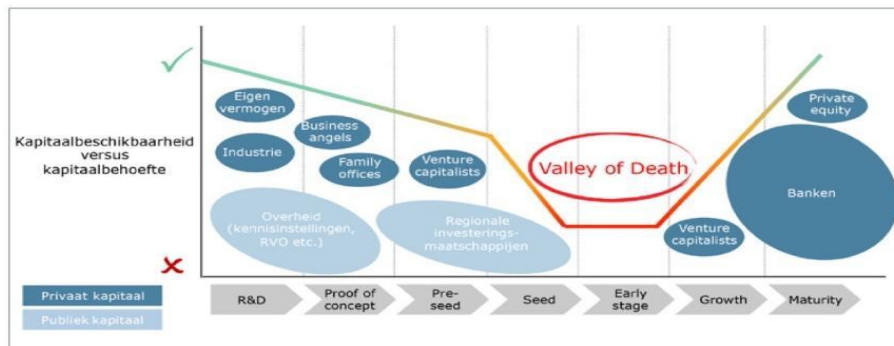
✓

✗

Kapitaalbeschikbaarheid versus kapitaalbehoefte

Eigen vermogen

Industrie

Business angels

Family offices

Venture capitalists

Valley of Death

Private equity

Banken

Venture capitalists

Overheid (kennisinstellingen, RVO etc.)

Regionale investeringsmaatschappijen

Privaat kapitaal

Publiek kapitaal

R&D

Proof of concept

Pre-seed

Seed

Early stage

Growth

Maturity